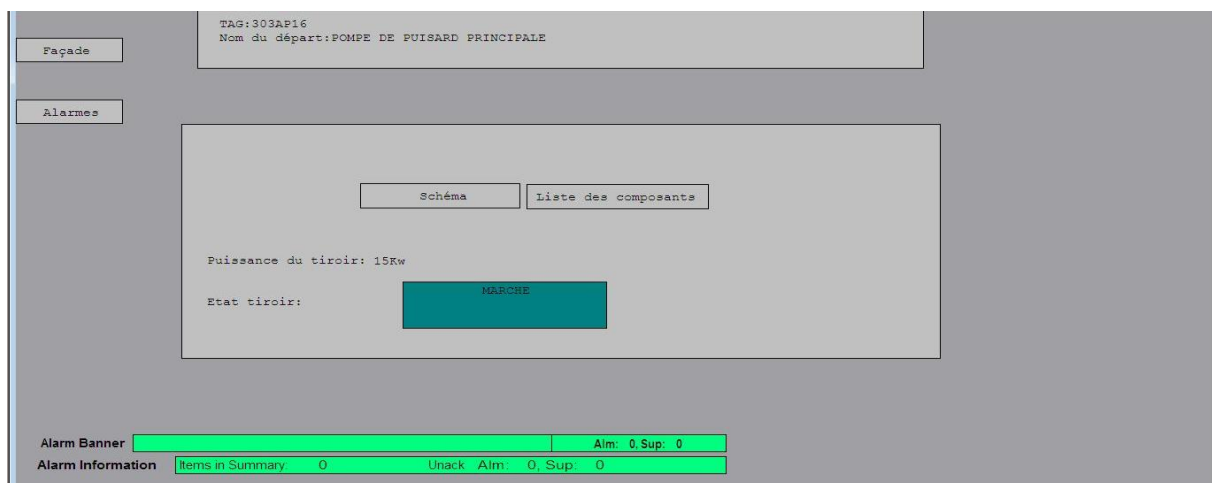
TAG:303AP16
Nom du départ:POMPE DE PUISARD PRINCIPALE

Façade

Alarmes

Schéma

Liste des composants

Puissance du tiroir: 15Kw

Etat tiroir:

MARCHE

Alarm Banner

Alm: 0, Sup: 0

Alarm Information

Items in Summary: 0

Unack Alm: 0, Sup: 0